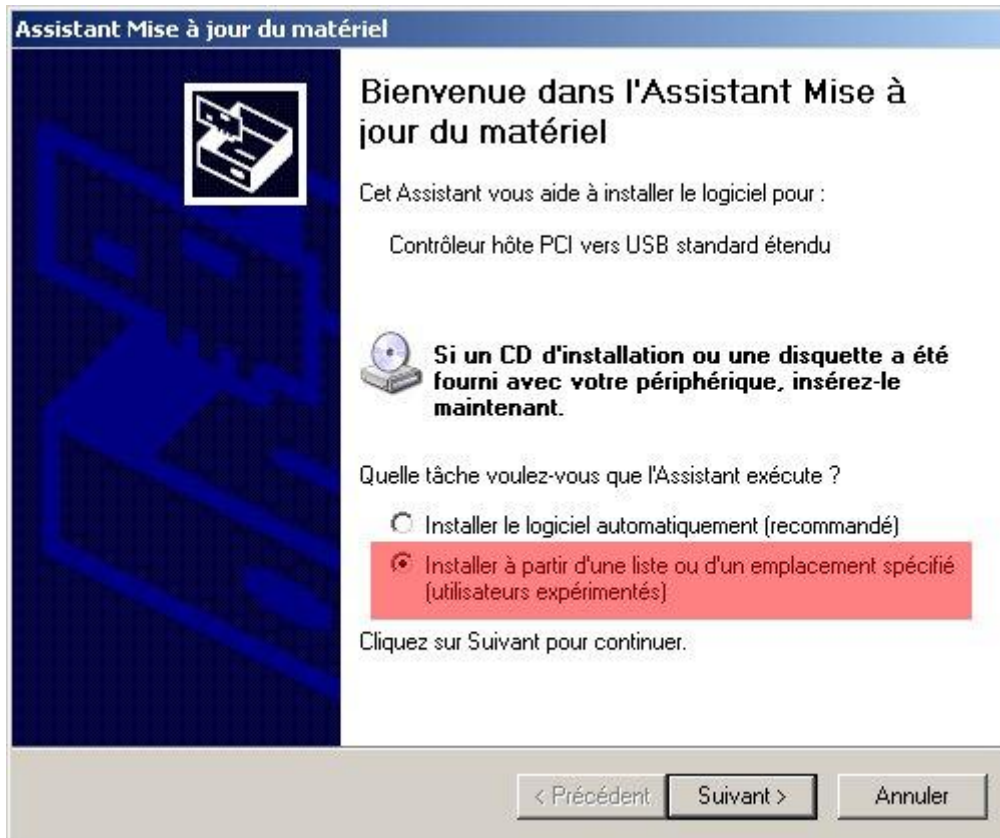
Assistant Mise à jour du matériel

Bienvenue dans l'Assistant Mise à jour du matériel

Cet Assistant vous aide à installer le logiciel pour :

Contrôleur hôte PCI vers USB standard étendu

Si un CD d'installation ou une disquette a été fourni avec votre périphérique, insérez-le maintenant.

Quelle tâche voulez-vous que l'Assistant exécute ?

Installer le logiciel automatiquement (recommandé)

Installer à partir d'une liste ou d'un emplacement spécifié (utilisateurs expérimentés)

Cliquez sur Suivant pour continuer.

< Précédent | Suivant > | Annuler